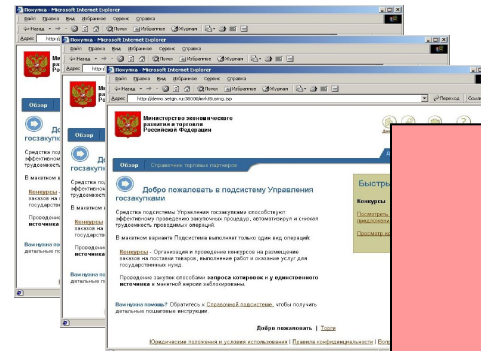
Покупка - Microsoft Internet Explorer
Файл Правка Вид Избранное Сервис Справка
Назад Поиск Избранное Журнал
Адрес http

Покупка - Microsoft Internet Explorer
Файл Правка Вид Избранное Сервис Справка
Назад Поиск Избранное Журнал
Адрес

Покупка - Microsoft Internet Explorer
Файл Правка Вид Избранное Сервис Справка
Назад Поиск Избранное Журнал
Адрес http://demo.zakgo.ru:38080/left/frontpage.jsp Переход

Министерство экономического развития и торговли Российской Федерации

Обзор Справочник торговых партнеров

Добро пожаловать в подсистему Управления госзакупками

Средства подсистемы Управление госзакупками способствуют эффективному проведению закупочных процедур, автоматизируют и снижают трудоемкость проводимых операций.

В макетном варианте Подсистема выполняет только один вид операций:

Конкурсы - Организация и проведение конкурсов на размещение заказов на поставки товаров, выполнение работ и оказание услуг для государственных нужд.

Проведение закупок способами запроса котировок и у единственного источника в макетной версии заблокировано.

Возникли вопросы? Обратитесь к Справочной подсистеме, чтобы получить детальные пошаговые инструкции.

Добро пожаловать | Театр

Юридические положения и условия использования | Правила конфиденциальности | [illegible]

Быстры

Конкурсы
Посмотреть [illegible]
Просмотр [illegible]

Обзор
Де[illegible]
госзакупк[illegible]
Средства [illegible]
эффективно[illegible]
трудоемкос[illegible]
В макетном в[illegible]
Конкурсы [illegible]
заказов на п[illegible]
государств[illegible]
Проведени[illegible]
источника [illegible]
Возникли вопросы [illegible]
детальные п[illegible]